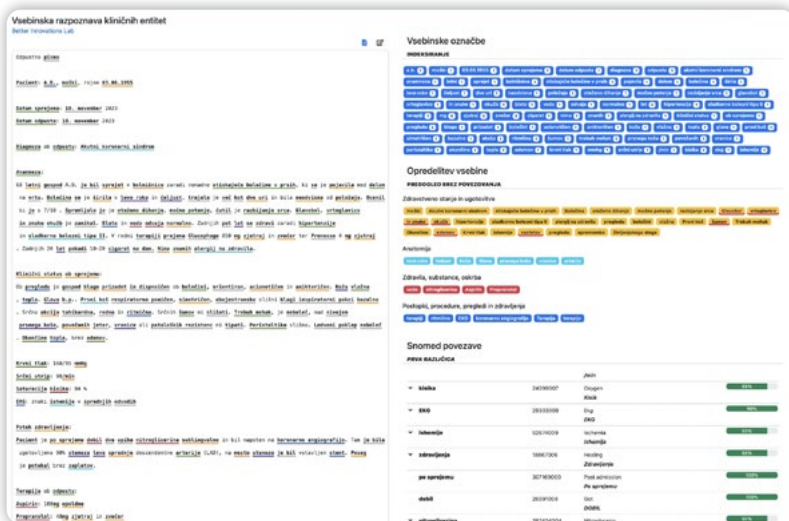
Vsebinska razpoznava kliničnih entitet
Better Innovations Lab

Odpustno pismo

Pacient: A.B., moški, rojen 03.06.1955

Datum sprejema: 10. november 2023

Datum odpusta: 18. november 2023

Diagnoza ob odpustu: Akutni koronarni sindrom

Anamneza:

68 letni gospod A.B. je bil sprejet v bolnišnico zaradi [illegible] bolečine v prsih. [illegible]

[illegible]

Klinični status ob sprejemu:

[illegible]

Krvni tlak: 160/95 mmHg
Srčni utrip: 95/min
Saturacija kisika: 94 %
EKG: znaki ishemije v sprednjih odvodih

Potek zdravljenja:

Pacient je po sprejemu dobil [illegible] koronarno angiografijo. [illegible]

Terapija ob odpustu:
Aspirin: 100mg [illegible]
Prasugrel: 10mg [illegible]

Vsebinske označbe
INDEKSIRANJE

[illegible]

Opredelitev vsebine
PREDOLOŽENO BREZ POVEZOVANJA

Zdravstveno stanje in ugotovitve

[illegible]

Anatomija

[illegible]

Zdravila, substance, oskrba

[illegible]

Postopki, procedure, pregledi in zdravljenja

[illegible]

Snomed povezave
PRVA RAZLIČICA

| | | /lemi | |
|---|---|---|---|
| bleka | 24699007 | Disgen Kisik | 88% |
| EKG | 29303009 | Ekg EKG | 100% |
| ishemija | 52674009 | Ischemia Ishemija | 85% |
| zdravljenja | 18667006 | Healing Zdravljenje | 85% |
| po sprejemu | 307169003 | Post admission Po sprejemu | 100% |
| dobil | 26391003 | Got DOBIL | 100% |